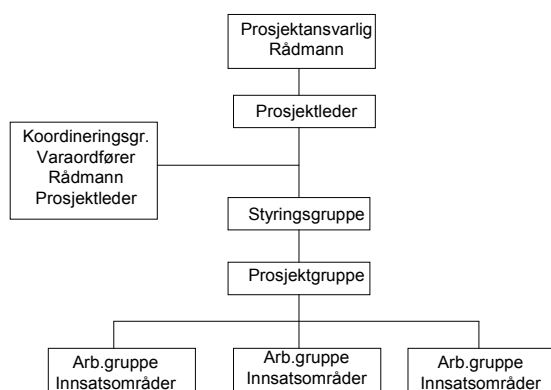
Prosjektansvarlig
Rådmann

Prosjektleder

Koordineringsgr.
Varaordfører
Rådmann
Prosjektleder

Styringsgruppe

Prosjektgruppe

Arb.gruppe
Innsatsområder

Arb.gruppe
Innsatsområder

Arb.gruppe
Innsatsområder